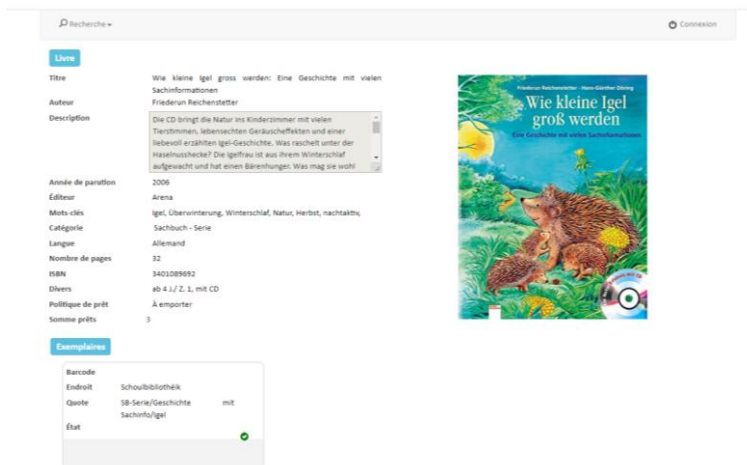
Recherche ▾

Connexion

Livre

| | |
|---|---|
| Titre | Wie kleine Igel gross werden: Eine Geschichte mit vielen Sachinformationen |
| Auteur | Friederun Reichenstetter |
| Description | Die CD bringt die Natur ins Kinderzimmer mit vielen Tierstimmen, lebensechten Geräuscheffekten und einer liebevoll erzählten Igel-Geschichte. Was raschelt unter der Haselnusshecke? Die Igelfrau ist aus ihrem Winterschlaf aufgewacht und hat einen Bärenhunger. Was mag sie wohl |
| Année de parution | 2006 |
| Éditeur | Arena |
| Mots-clés | Igel, Überwinterung, Winterschlaf, Natur, Herbst, nachtaktiv, |
| Catégorie | Sachbuch - Serie |
| Langue | Allemand |
| Nombre de pages | 32 |
| ISBN | 3401089692 |
| Divers | ab 4 J./ Z. 1, mit CD |
| Politique de prêt | À emporter |
| Somme prêts | 3 |

Friederun Reichenstetter · Hans-Günther Döring

Wie kleine Igel groß werden

Eine Geschichte mit vielen Sachinformationen

Exemplaires

| | |
|---|---|
| Barcode | |
| Endroit | Schoulbibliothéik |
| Quote | SB-Serie/Geschichte mit Sachinfo/Igel |
| État | |